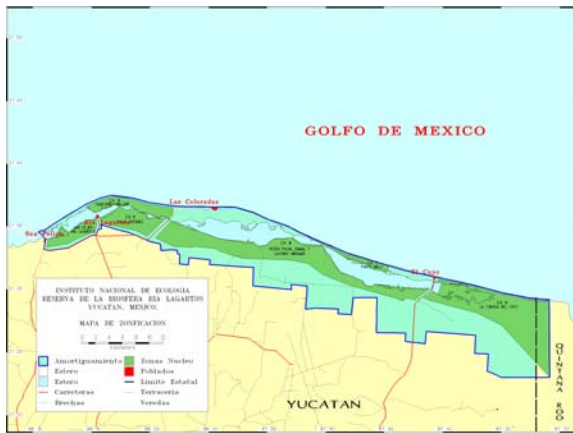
GOLFO DE MEXICO

Las Coloradas

Rio Lagartos

San Felipe

El Cuyo

INSTITUTO NACIONAL DE ECOLOGIA
RESERVA DE LA BIOSFERA RIA LAGARTOS
YUCATAN, MEXICO.

MAPA DE ZONIFICACION

| | | | |
|---|---|---|---|
| Amortiguamiento | | Zonas Nucleo | |
| Estero | | Poblados | |
| Estero | | Limite Estatal | |
| Carreteras | | Terraceria | |
| Brechas | | Veredas | |

YUCATAN

QUINTANA ROO